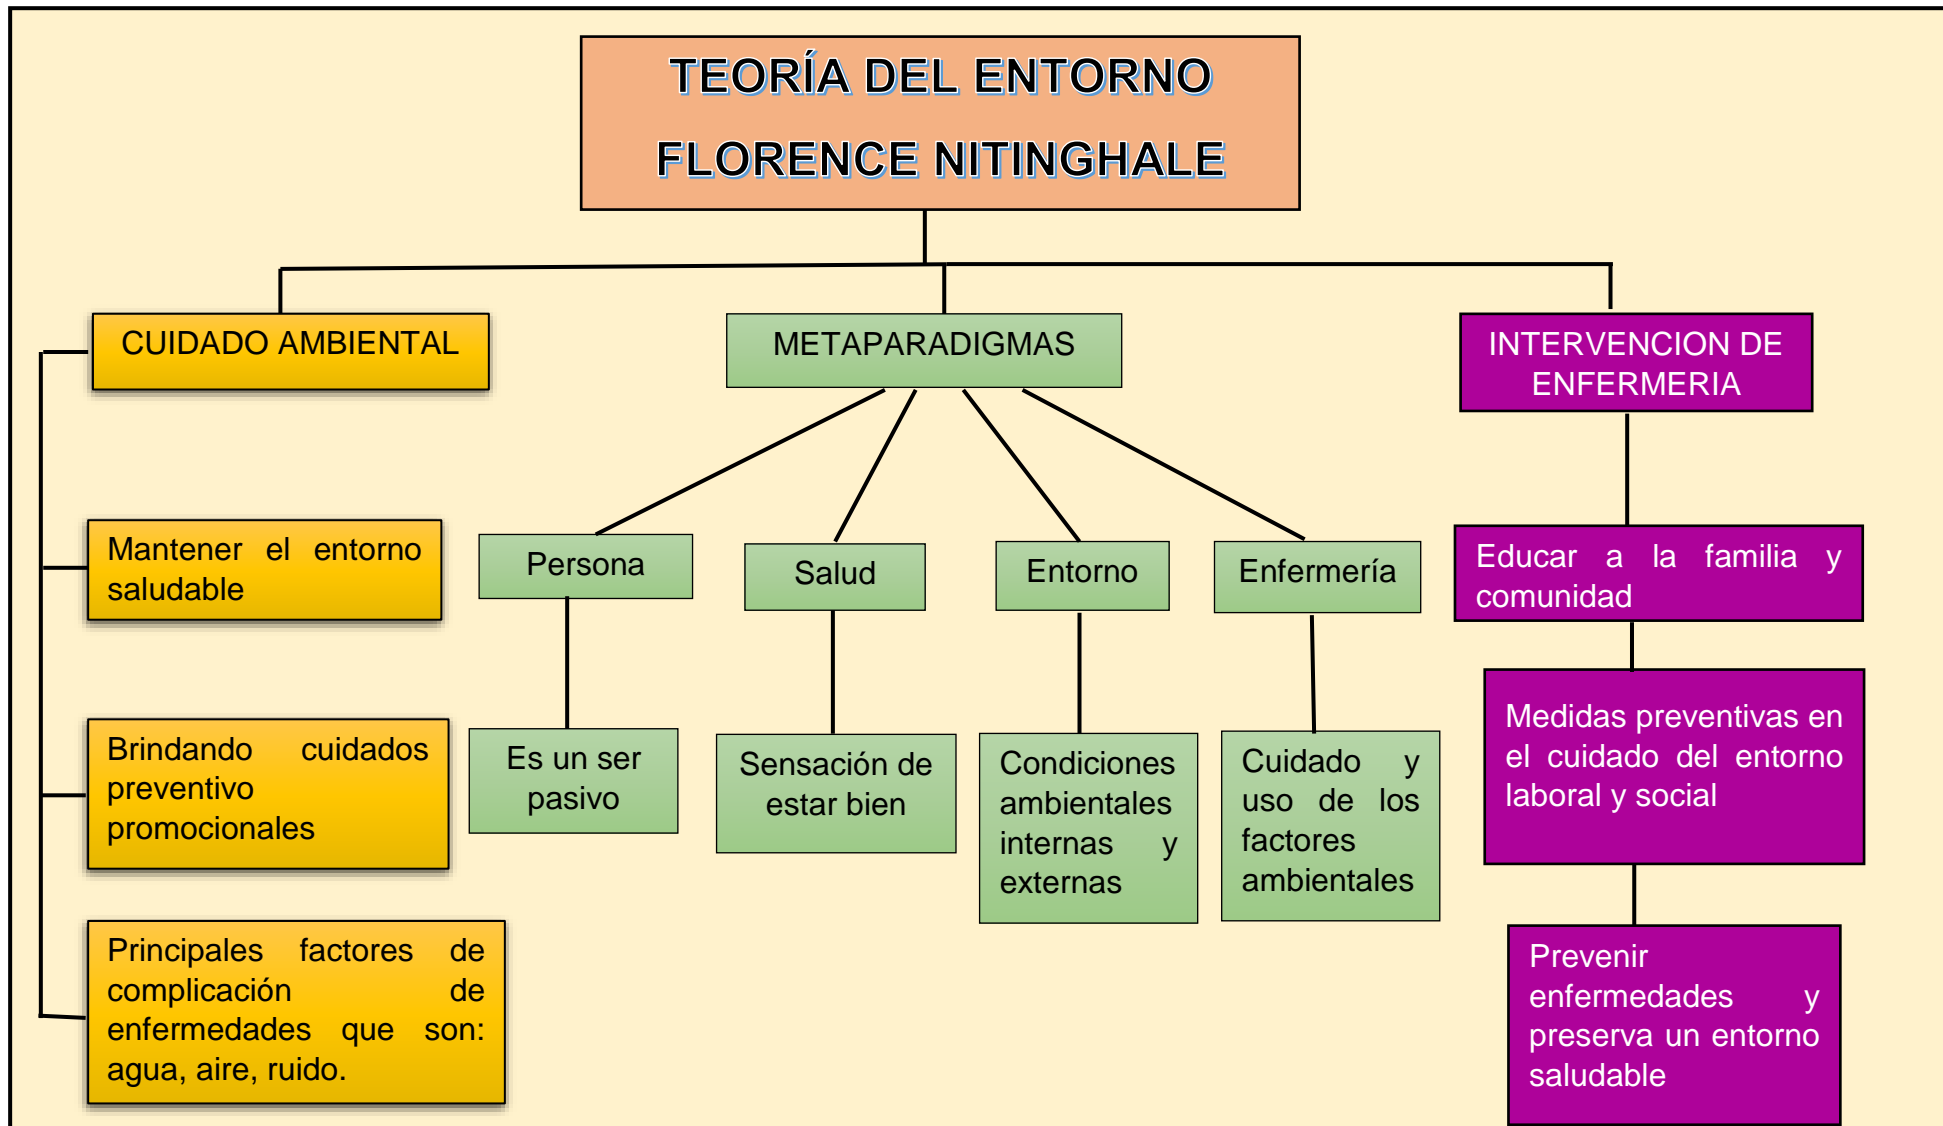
TEORÍA DEL ENTORNO
FLORENCE NITINGHALE

CUIDADO AMBIENTAL

Mantener el entorno saludable

Brindando cuidados preventivo promocionales

Principales factores de complicación de enfermedades que son: agua, aire, ruido.

METAPARADIGMAS

Persona

Es un ser pasivo

Salud

Sensación de estar bien

Entorno

Condiciones ambientales internas y externas

Enfermería

Cuidado y uso de los factores ambientales

INTERVENCION DE ENFERMERIA

Educar a la familia y comunidad

Medidas preventivas en el cuidado del entorno laboral y social

Prevenir enfermedades y preserva un entorno saludable